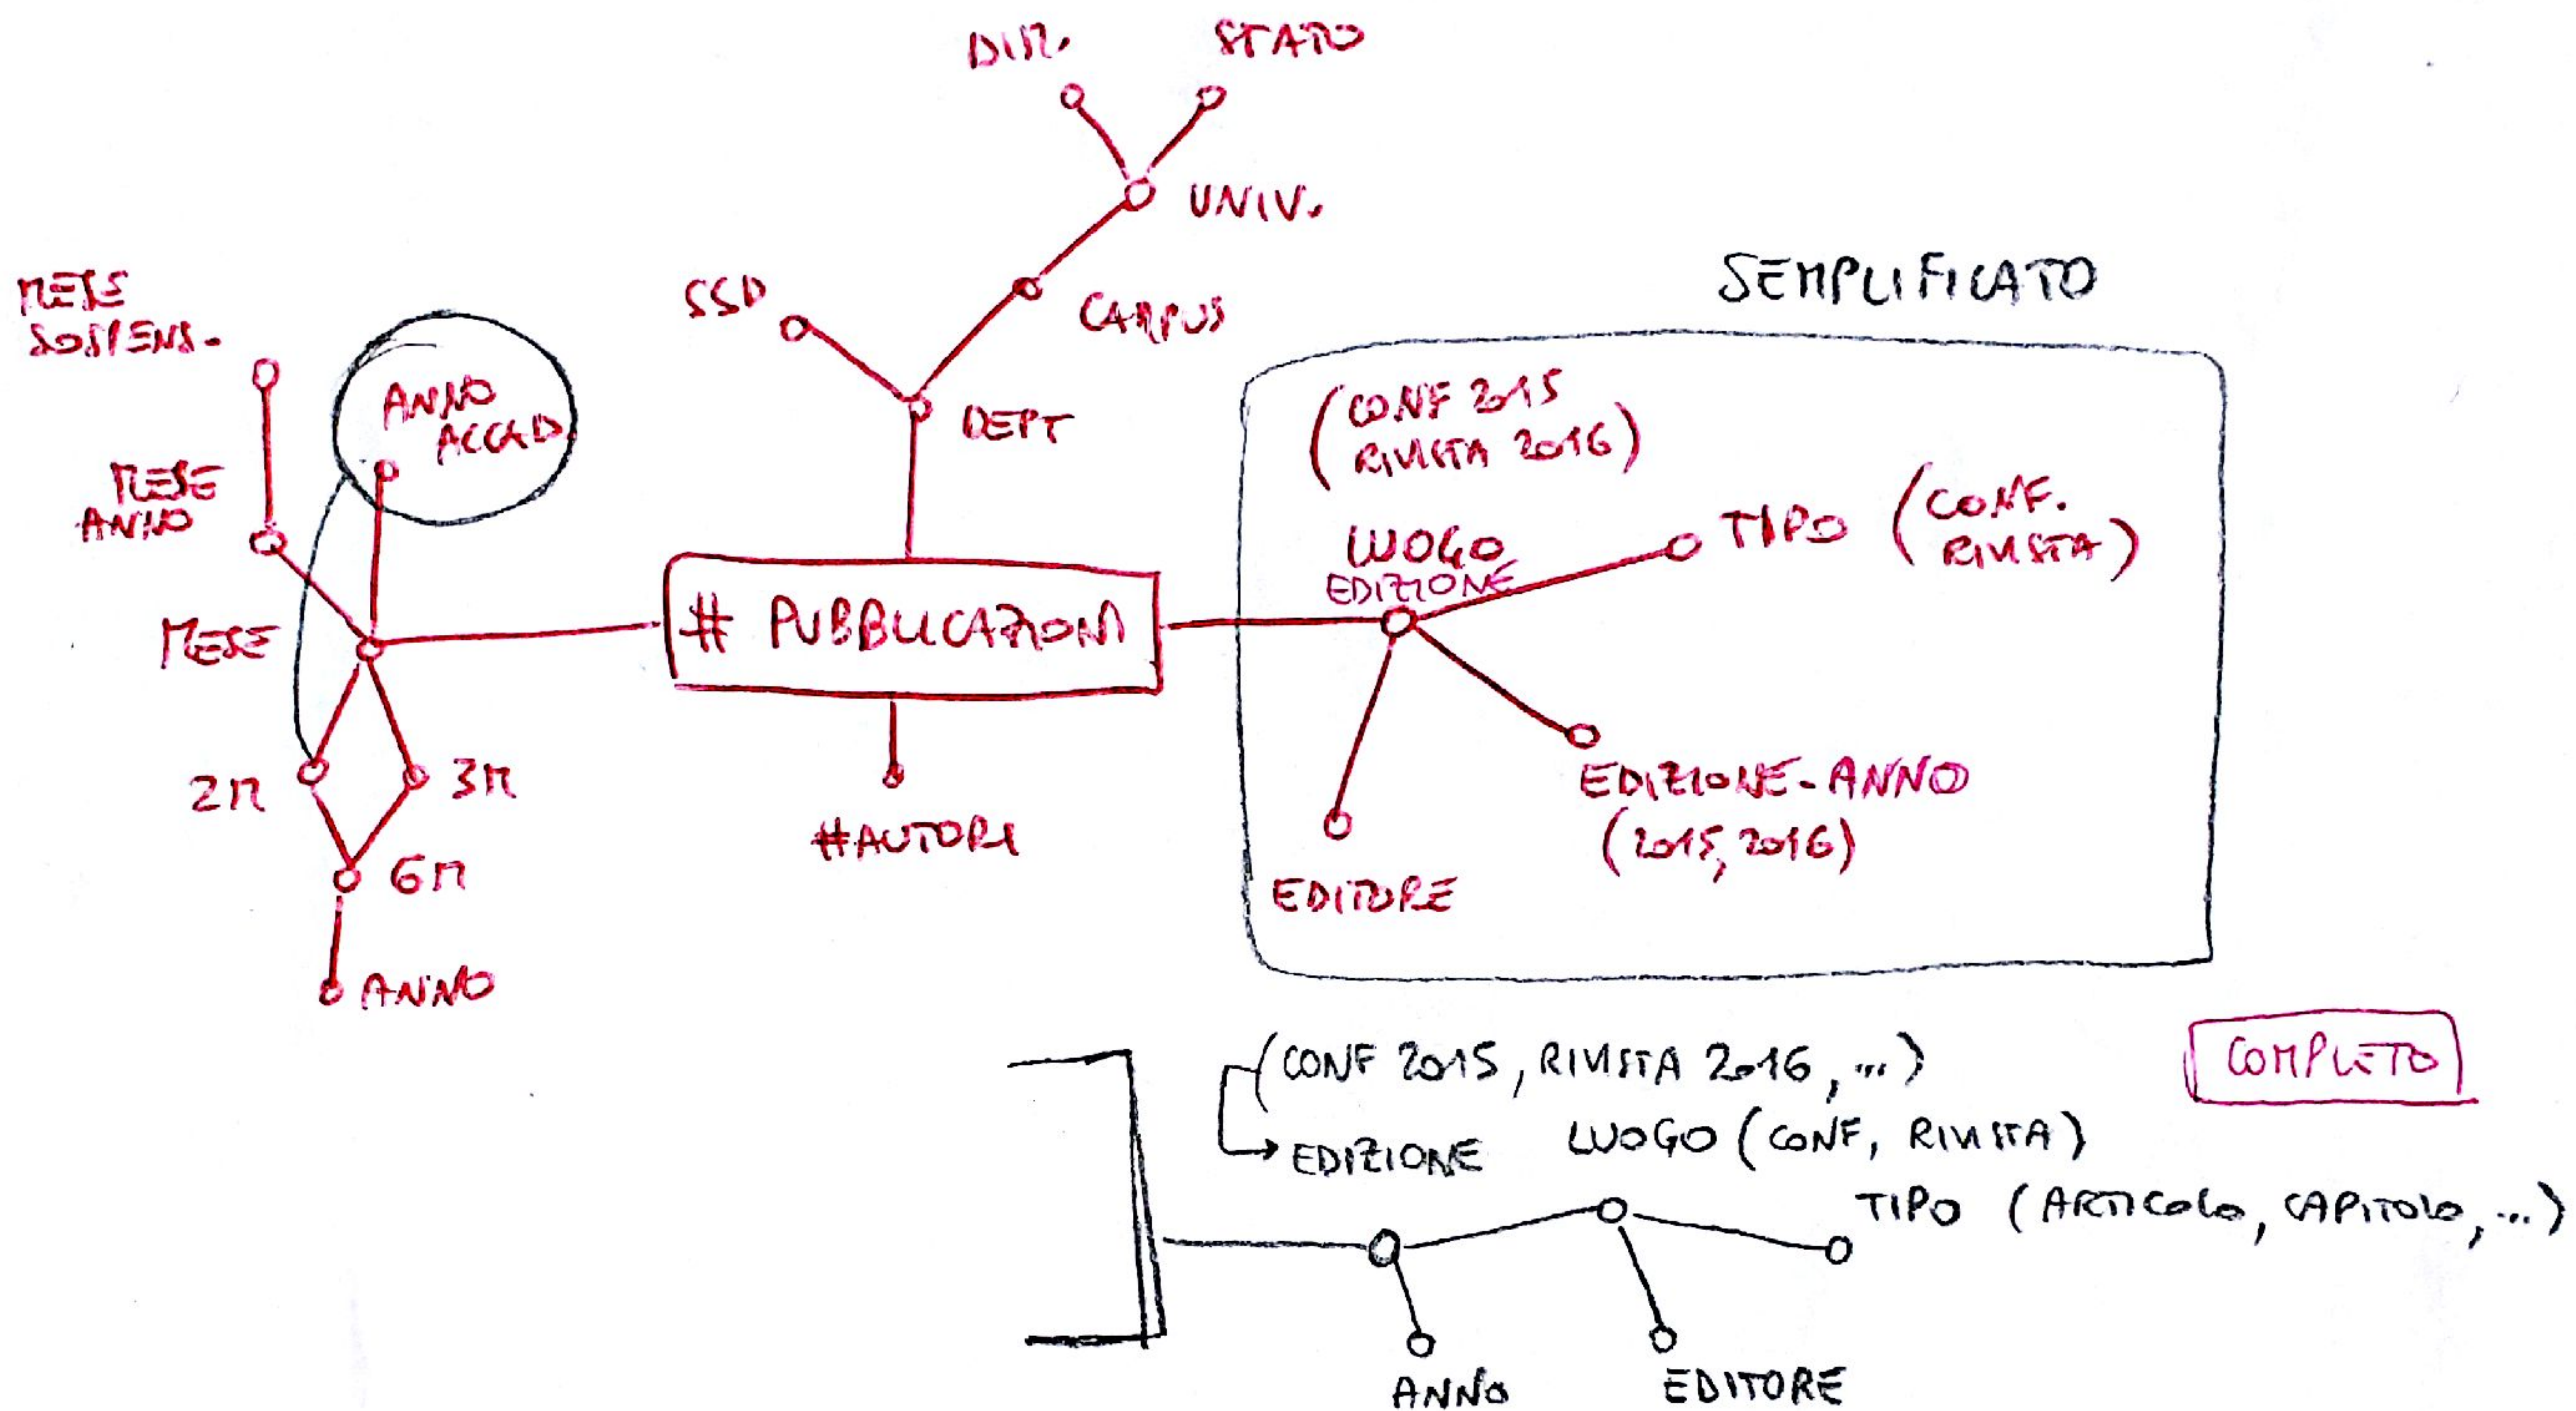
DIR. STATO

UNIV.

CAMPUS

SSD

DEPT

MESE SOSTENS.

ANNO ACCAD.

MESE ANNO

MESE

2M

3M

6M

ANNO

# PUBBLICAZIONI

#AUTORI

SEMPLIFICATO

(CONF 2015 RIVISTA 2016)

LUOGO EDIZIONE

TIPO (CONF. RIVISTA)

EDIZIONE-ANNO (2015, 2016)

EDITORE

COMPLETO

(CONF 2015, RIVISTA 2016, ...)

EDIZIONE

LUOGO (CONF, RIVISTA)

TIPO (ARTICOLO, CAPITOLO, ...)

ANNO

EDITORE